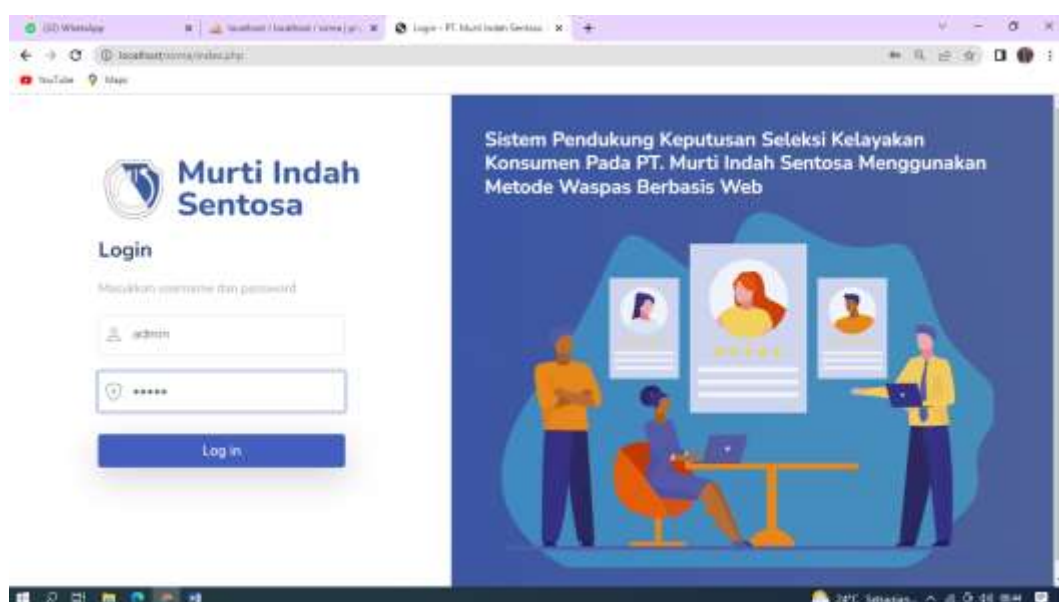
(10) WhatsApp | localhost / localhost / sisma | ph | Login - PT. Murti Indah Sentosa | +

localhost/sisma/index.php

YouTube Maps

Murti Indah Sentosa

Login

Masukkan username dan password

admin

•••••

Log in

Sistem Pendukung Keputusan Seleksi Kelayakan Konsumen Pada PT. Murti Indah Sentosa Menggunakan Metode Waspas Berbasis Web

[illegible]